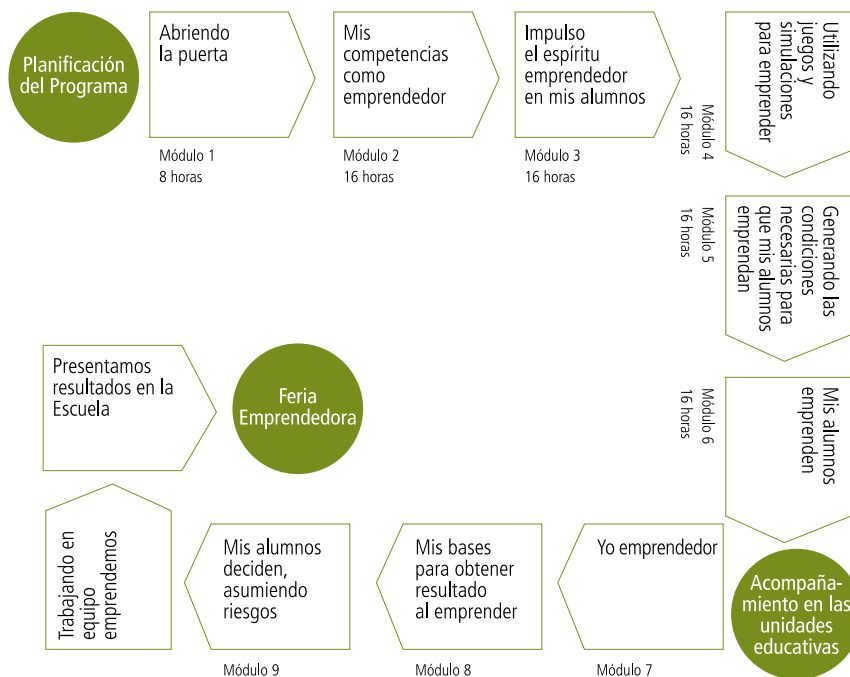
Planificación del Programa

Abriendo la puerta

Módulo 1
8 horas

Mis competencias como emprendedor

Módulo 2
16 horas

Impulso el espíritu emprendedor en mis alumnos

Módulo 3
16 horas

Utilizando juegos y simulaciones para emprender

Módulo 4
16 horas

Generando las condiciones necesarias para que mis alumnos emprendan

Módulo 5
16 horas

Mis alumnos emprenden

Módulo 6
16 horas

Acompañamiento en las unidades educativas

Yo emprendedor

Módulo 7

Mis bases para obtener resultado al emprender

Módulo 8

Mis alumnos deciden, asumiendo riesgos

Módulo 9

Trabajando en equipo emprendemos

Presentamos resultados en la Escuela

Feria Emprendedora